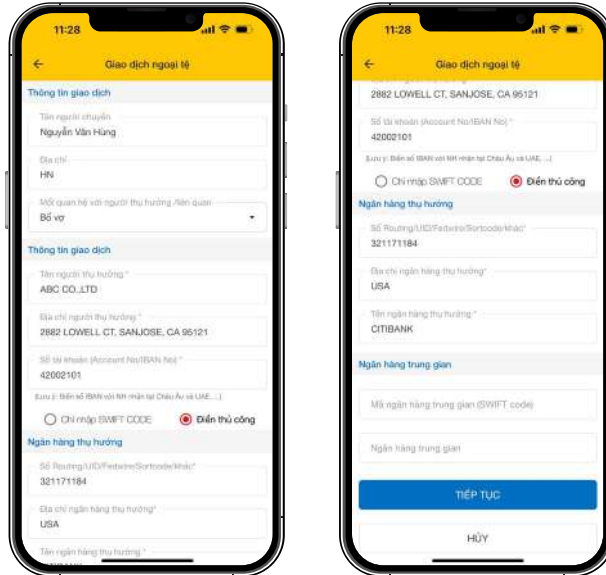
11:28

Giao dịch ngoại tệ

Thông tin giao dịch

Tên người chuyển
Nguyễn Văn Hùng

Địa chỉ
HN

Mối quan hệ với người thụ hưởng /liên quan
Bố vợ

Thông tin giao dịch

Tên người thụ hưởng *
ABC CO.,LTD

Địa chỉ người thụ hưởng *
2882 LOWELL CT, SANJOSE, CA 95121

Số tài khoản (Account No/IBAN No) *
42002101

Lưu ý: Điền số IBAN với NH nhận tại Châu Âu và UAE....)

Chỉ nhập SWIFT CODE
Điền thủ công

Ngân hàng thụ hưởng

Số Routing/UID/Fedwire/Sortcode/khác*
321171184

Địa chỉ ngân hàng thụ hưởng*
USA

Tên ngân hàng thụ hưởng *
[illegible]

11:28

Giao dịch ngoại tệ

2882 LOWELL CT, SANJOSE, CA 95121

Số tài khoản (Account No/IBAN No) *
42002101

Lưu ý: Điền số IBAN với NH nhận tại Châu Âu và UAE....)

Chỉ nhập SWIFT CODE
Điền thủ công

Ngân hàng thụ hưởng

Số Routing/UID/Fedwire/Sortcode/khác*
321171184

Địa chỉ ngân hàng thụ hưởng*
USA

Tên ngân hàng thụ hưởng *
CITIBANK

Ngân hàng trung gian

Mã ngân hàng trung gian (SWIFT code)

Ngân hàng trung gian

TIẾP TỤC

HỦY